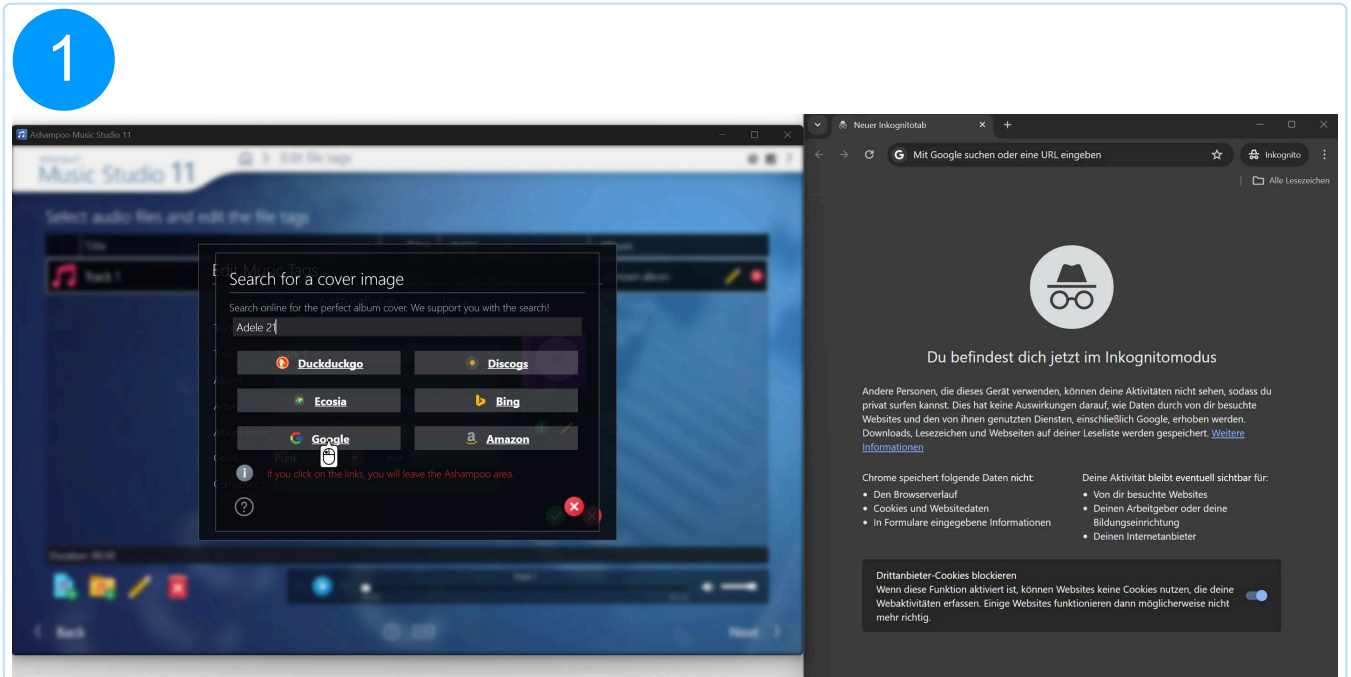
1

Ashampoo Music Studio 11

Music Studio 11

Edit file tags

Select audio files and edit the file tags

Track 1

Search for a cover image

Search online for the perfect album cover. We support you with the search!

Adele 21

Duckduckgo

Discogs

Ecosia

Bing

Google

Amazon

If you click on the links, you will leave the Ashampoo area.

Back

Next

Neuer Inkognitotab

Mit Google suchen oder eine URL eingeben

Inkognito

Alle Lesezeichen

Du befindest dich jetzt im Inkognitomodus

Andere Personen, die dieses Gerät verwenden, können deine Aktivitäten nicht sehen, sodass du privat surfen kannst. Dies hat keine Auswirkungen darauf, wie Daten durch von dir besuchte Websites und den von ihnen genutzten Diensten, einschließlich Google, erhoben werden. Downloads, Lesezeichen und Webseiten auf deiner Leseliste werden gespeichert. Weitere Informationen

Chrome speichert folgende Daten nicht:
• Den Browserverlauf
• Cookies und Websitedaten
• In Formulare eingegebene Informationen

Deine Aktivität bleibt eventuell sichtbar für:
• Von dir besuchte Websites
• Deinen Arbeitgeber oder deine Bildungseinrichtung
• Deinen Internetanbieter

Drittanbieter-Cookies blockieren
Wenn diese Funktion aktiviert ist, können Websites keine Cookies nutzen, die deine Webaktivitäten erfassen. Einige Websites funktionieren dann möglicherweise nicht mehr richtig.